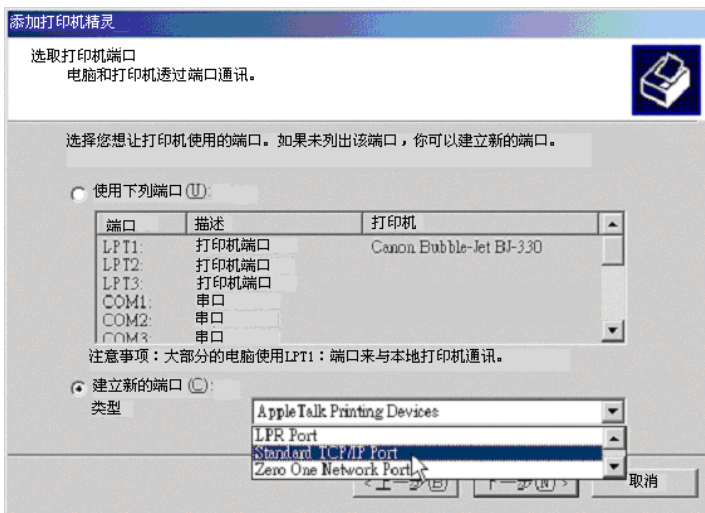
添加打印机精灵

选取打印机端口
电脑和打印机透过端口通讯。

选择您想让打印机使用的端口。如果未列出该端口，你可以建立新的端口。

使用下列端口(U):

| 端口 | 描述 | 打印机 |
|---|---|---|
| LPT1: | 打印机端口 | Canon Bubble-Jet BJ-330 |
| LPT2: | 打印机端口 | |
| LPT3: | 打印机端口 | |
| COM1: | 串口 | |
| COM2: | 串口 | |
| COM3: | 串口 | |

注意事项：大部分的电脑使用LPT1：端口来与本地打印机通讯。

建立新的端口(C):
类型

AppleTalk Printing Devices
LPR Port
Standard TCP/IP Port
Zero One Network Port

< 上一步(B)
下一步(N) >
取消